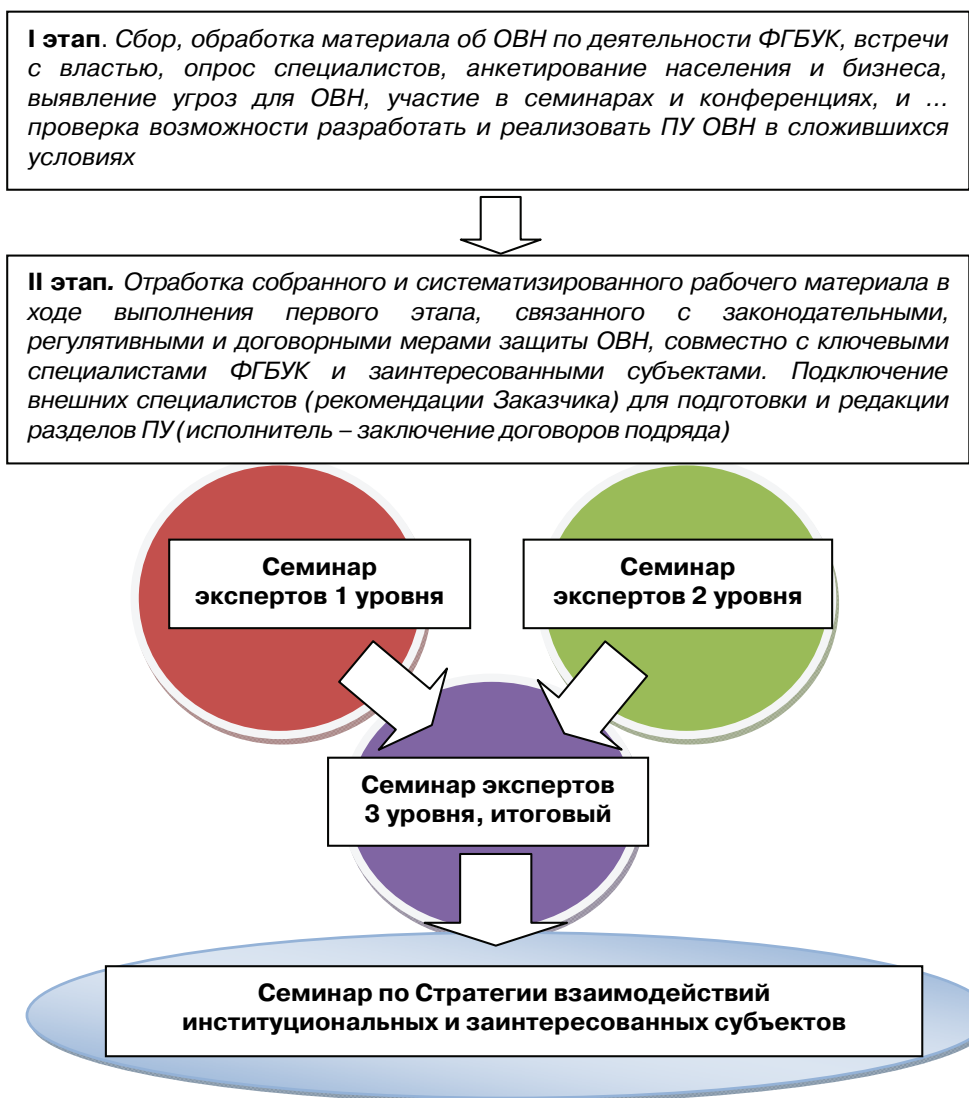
**I этап**. *Сбор, обработка материала об ОВН по деятельности ФГБУК, встречи с властью, опрос специалистов, анкетирование населения и бизнеса, выявление угроз для ОВН, участие в семинарах и конференциях, и … проверка возможности разработать и реализовать ПУ ОВН в сложившихся условиях*

**II этап.** *Отработка собранного и систематизированного рабочего материала в ходе выполнения первого этапа, связанного с законодательными, регулятивными и договорными мерами защиты ОВН, совместно с ключевыми специалистами ФГБУК и заинтересованными субъектами. Подключение внешних специалистов (рекомендации Заказчика) для подготовки и редакции разделов ПУ (исполнитель – заключение договоров подряда)*

**Семинар экспертов 1 уровня**

**Семинар экспертов 2 уровня**

**Семинар экспертов 3 уровня, итоговый**

**Семинар по Стратегии взаимодействий институциональных и заинтересованных субъектов**